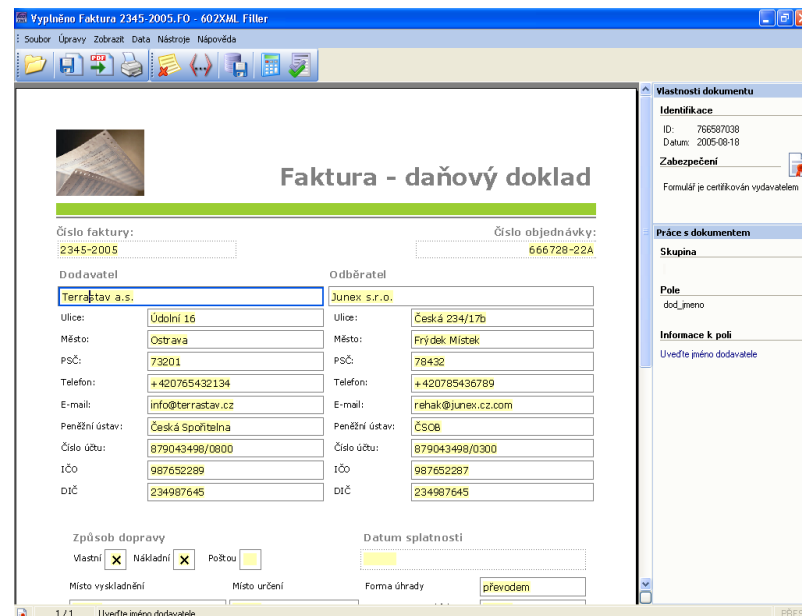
Vyplněno Faktura 2345-2005.FO - 602XML Filler

Soubor Úpravy Zobrazit Data Nástroje Nápověda

Faktura - daňový doklad

Číslo faktury:
2345-2005

Číslo objednávky:
666728-22A

Dodavatel

Terrastav a.s.

Ulice: Údolní 16
Město: Ostrava
PSČ: 73201
Telefon: +420765432134
E-mail: info@terrastav.cz
Peněžní ústav: Česká Spořitelna
Číslo účtu: 879043498/0800
IČO 987652289
DIČ 234987645

Odběratel

Junex s.r.o.

Ulice: Česká 234/17b
Město: Frýdek Místek
PSČ: 78432
Telefon: +420785436789
E-mail: rehak@junex.cz.com
Peněžní ústav: ČSOB
Číslo účtu: 879043498/0300
IČO 987652287
DIČ 234987645

Způsob dopravy

Vlastní X Nákladní X Poštou

Datum splatnosti

Místo vyskladnění
Místo určení
Forma úhrady převodem

Vlastnosti dokumentu
Identifikace
ID: 766587038
Datum: 2005-08-18
Zabezpečení
Formulář je certifikován vydavatelem

Práce s dokumentem
Skupina
Pole
dod_jmeno
Informace k poli
Uveďte jméno dodavatele

1 / 1 Uveďte jméno dodavatele